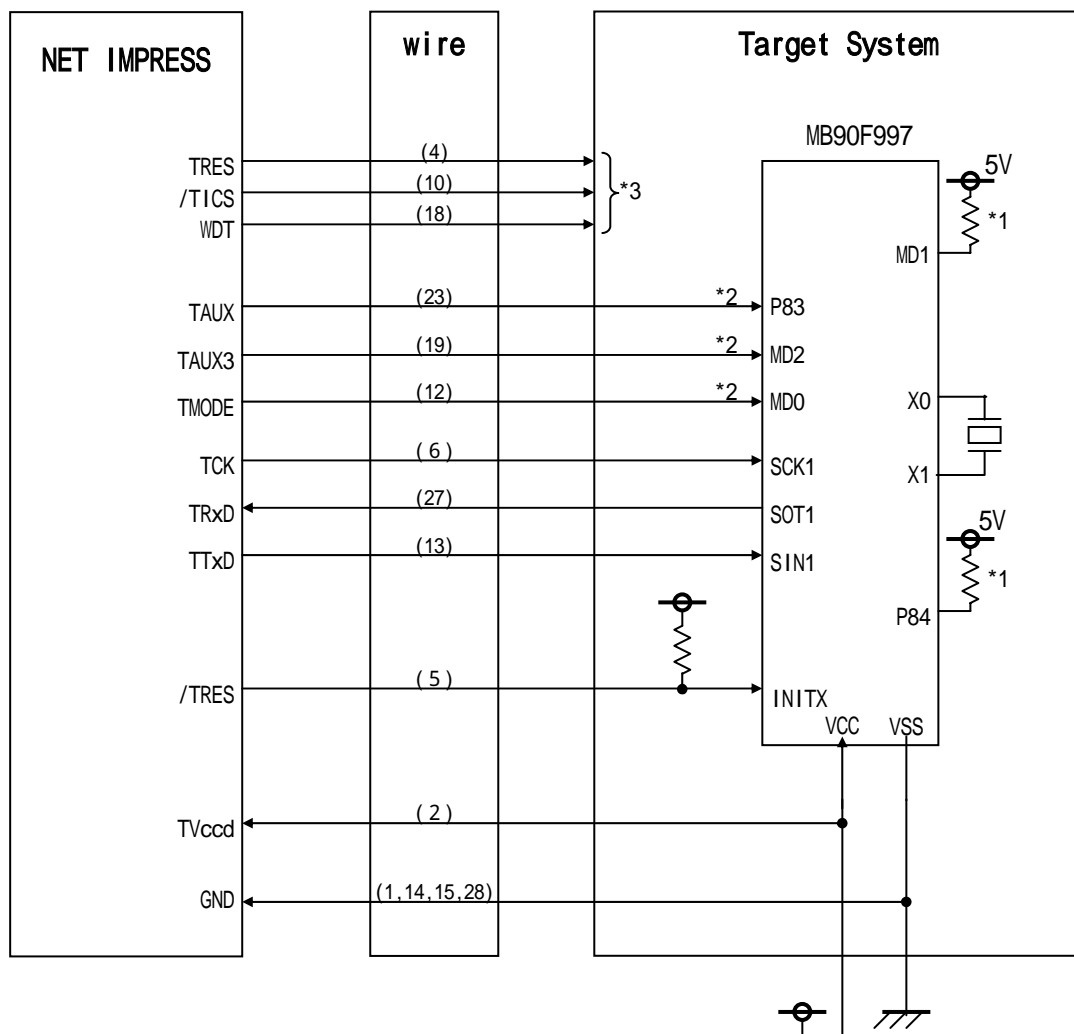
NET IMPRESS

wire

Target System

MB90F997

TRES
/TICS
WDT

(4)
(10)
(18)

*3

5V
*1
MD1

TAUX
(23)
*2
P83

TAUX3
(19)
*2
MD2

TMODE
(12)
*2
MD0

X0

TCK
( 6 )
SCK1

X1

TRxD
(27)
SOT1

5V

TTxD
(13)
SIN1

*1
P84

/TRES
( 5 )
INITX

VCC
VSS

TVccd
( 2 )

GND
(1,14,15,28)